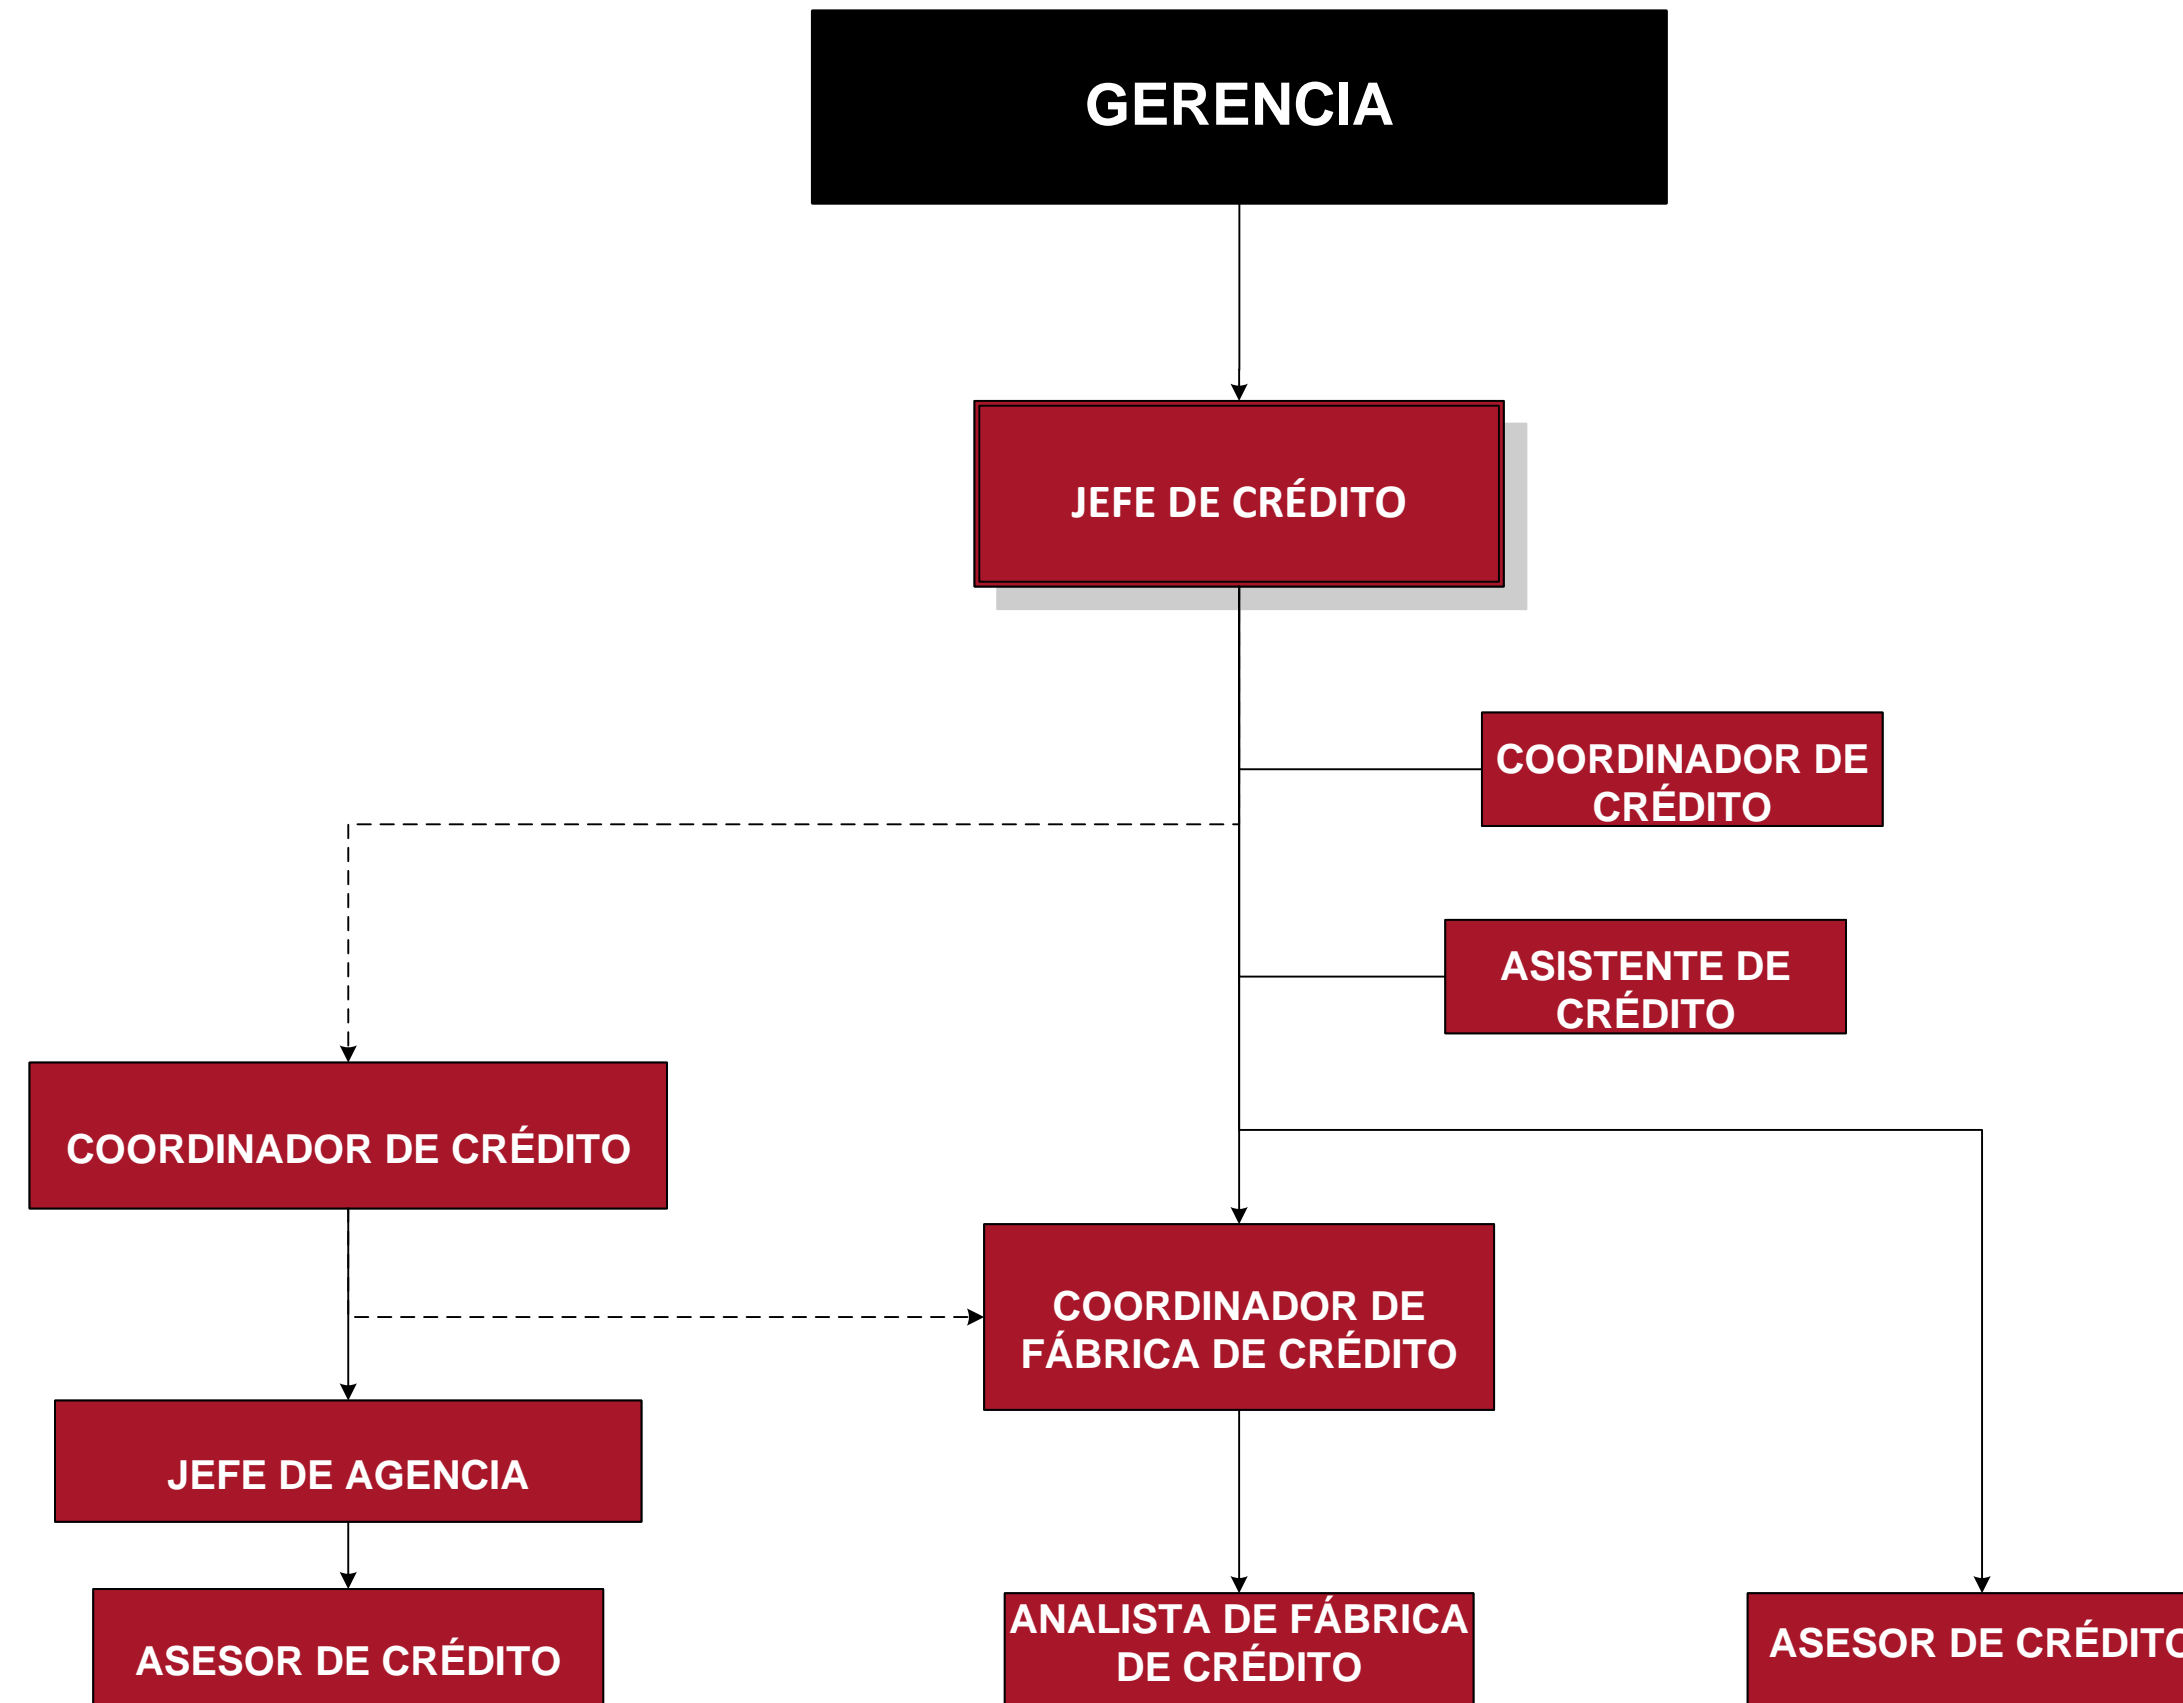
GERENCIA

JEFE DE CRÉDITO

COORDINADOR DE CRÉDITO

ASISTENTE DE CRÉDITO

COORDINADOR DE CRÉDITO

COORDINADOR DE FÁBRICA DE CRÉDITO

JEFE DE AGENCIA

ASESOR DE CRÉDITO

ANALISTA DE FÁBRICA DE CRÉDITO

ASESOR DE CRÉDITO